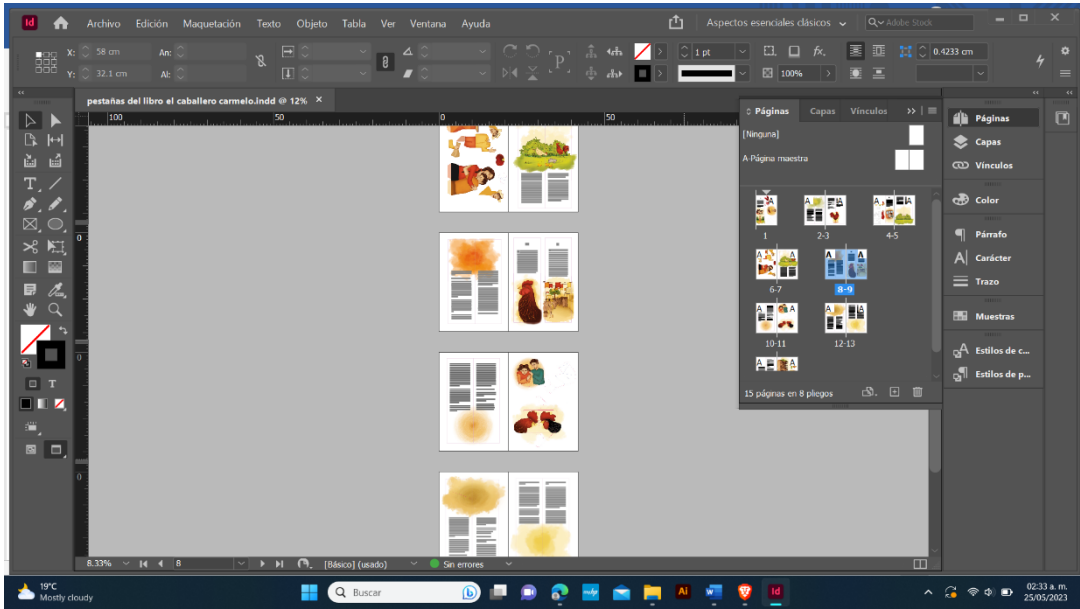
Id Archivo Edición Maquetación Texto Objeto Tabla Ver Ventana Ayuda

Aspectos esenciales clásicos

Adobe Stock

X: 58 cm
Y: 32.1 cm
An:
Al:

1 pt

100%

0.4233 cm

pestañas del libro el caballero carmelo.indd @ 12% ×

100 50 0 50

Páginas Capas Vínculos

[Ninguna]

A-Página maestra

1 2-3 4-5

6-7 8-9

10-11 12-13

15 páginas en 8 pliegos

Páginas
Capas
Vínculos
Color
Párrafo
Carácter
Trazo
Muestras
Estilos de c...
Estilos de p...

8.33% 8 [Básico] (usado) Sin errores

19°C
Mostly cloudy

Buscar

02:33 a. m.
25/05/2023